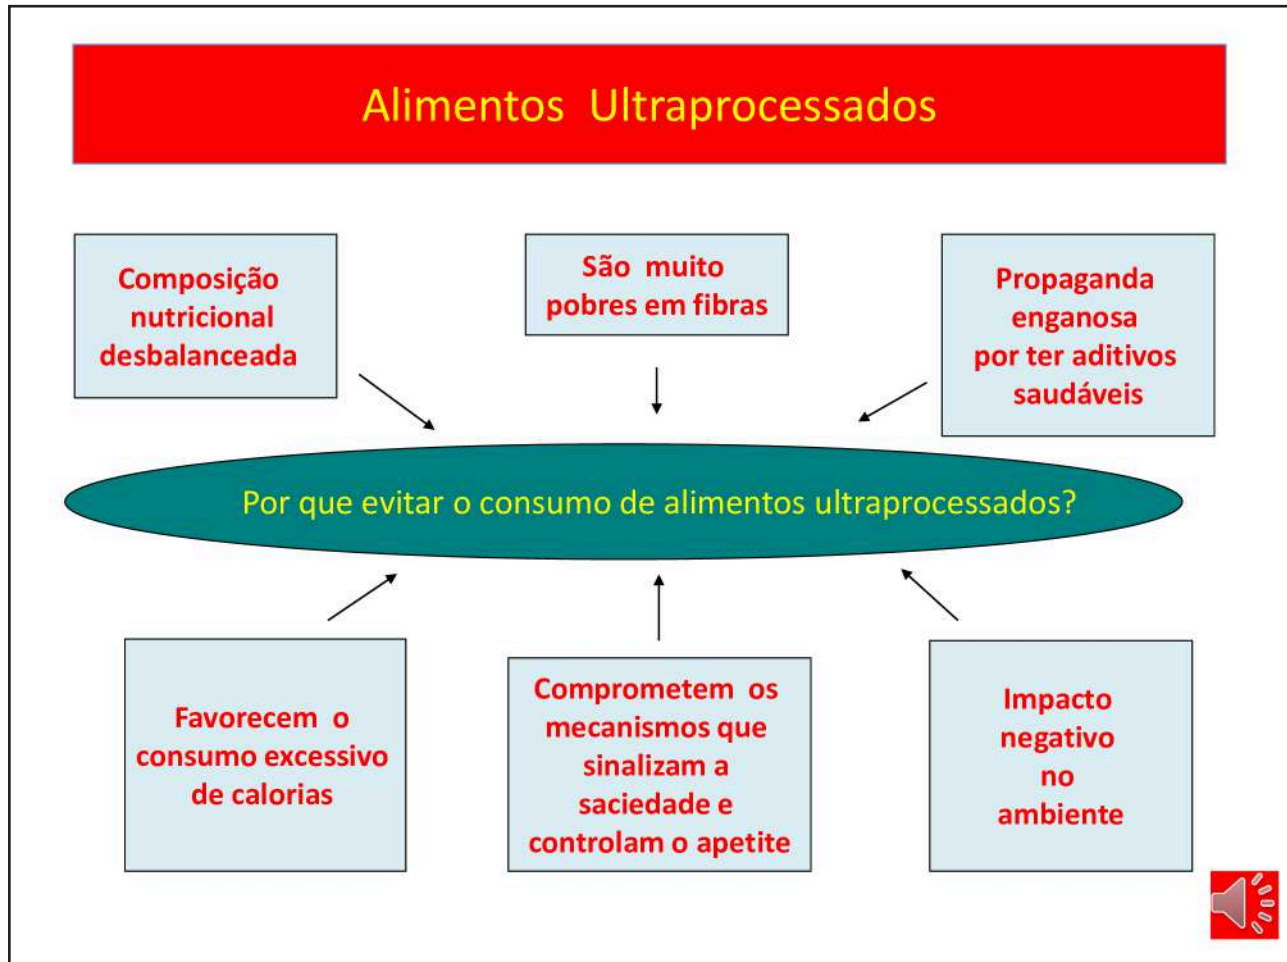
Alimentos Ultraprocessados

Composição nutricional desbalanceada

São muito pobres em fibras

Propaganda enganosa por ter aditivos saudáveis

Por que evitar o consumo de alimentos ultraprocessados?

Favorecem o consumo excessivo de calorias

Comprometem os mecanismos que sinalizam a saciedade e controlam o apetite

Impacto negativo no ambiente